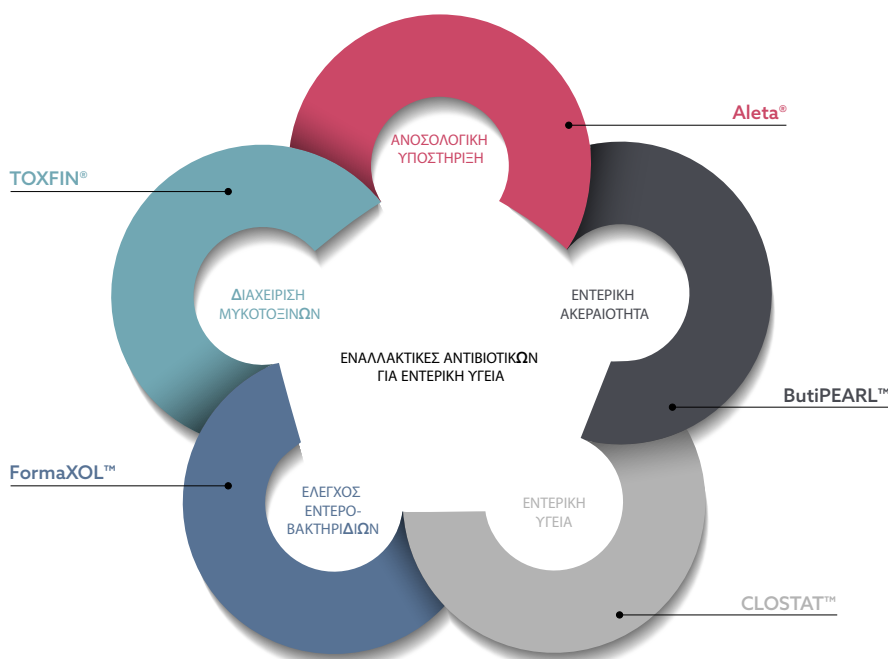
Aleta®

ΑΝΟΣΟΛΟΓΙΚΗ ΥΠΟΣΤΗΡΙΞΗ

TOXFIN®

ΔΙΑΧΕΙΡΙΣΗ ΜΥΚΟΤΟΞΙΝΩΝ

ΕΝΤΕΡΙΚΗ ΑΚΕΡΑΙΟΤΗΤΑ

ΕΝΑΛΛΑΚΤΙΚΕΣ ΑΝΤΙΒΙΟΤΙΚΩΝ ΓΙΑ ΕΝΤΕΡΙΚΗ ΥΓΕΙΑ

ButiPEARL™

FormaXOL™

ΕΛΕΓΧΟΣ ΕΝΤΕΡΟ-ΒΑΚΤΗΡΙΔΙΩΝ

ΕΝΤΕΡΙΚΗ ΥΓΕΙΑ

CLOSTAT™